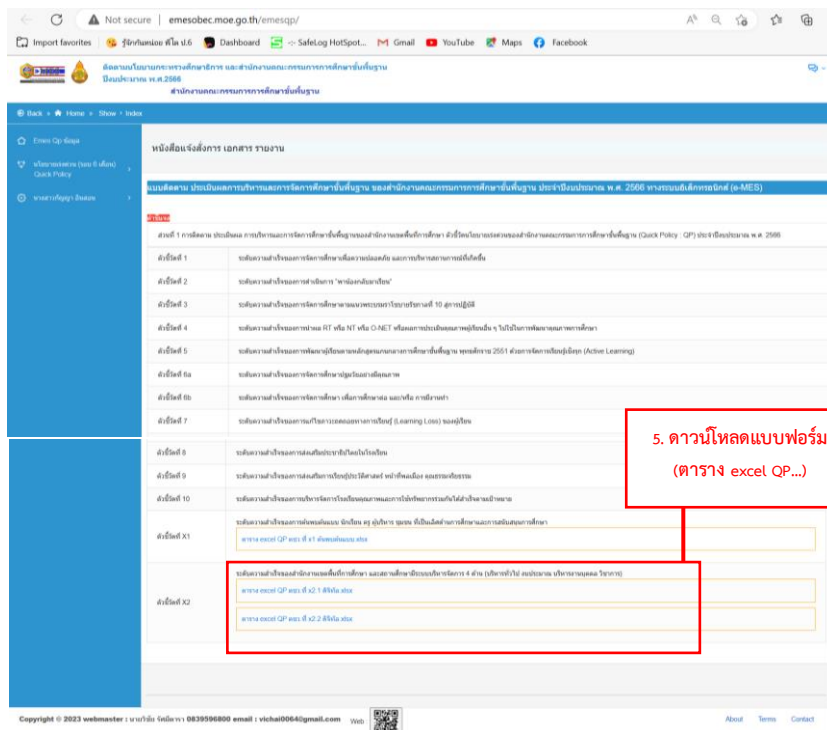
Not secure | emesobec.moe.go.th/emesqp/

Import favorites | รู้จักกันหน่อย ที่ใด ป.6 | Dashboard | SafeLog HotSpot... | Gmail | YouTube | Maps | Facebook

ติดตามนโยบายกระทรวงศึกษาธิการ และสำนักงานคณะกรรมการการศึกษาขั้นพื้นฐาน ปีงบประมาณ พ.ศ.2566
สำนักงานคณะกรรมการการศึกษาขั้นพื้นฐาน

Back • Home • Show • Index

Emes Qp ข้อมูล
นโยบายเร่งด่วน (ระยะ 6 เดือน) Quick Policy
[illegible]

หนังสือแจ้งสั่งการ เอกสาร รายงาน

แบบติดตาม ประเมินผลการบริหารและการจัดการศึกษาขั้นพื้นฐาน ของสำนักงานคณะกรรมการการศึกษาขั้นพื้นฐาน ประจำปีงบประมาณ พ.ศ. 2566 ทางระบบอิเล็กทรอนิกส์ (e-MES)

คำชี้แจง

ส่วนที่ 1 การติดตาม ประเมินผล การบริหารและการจัดการศึกษาขั้นพื้นฐานของสำนักงานเขตพื้นที่การศึกษา ตัวชี้วัดนโยบายเร่งด่วนของสำนักงานคณะกรรมการการศึกษาขั้นพื้นฐาน (Quick Policy : QP) ประจำปีงบประมาณ พ.ศ. 2566

| | |
|---|---|
| ตัวชี้วัดที่ 1 | ระดับความสำเร็จของการจัดการศึกษาเพื่อความปลอดภัย และการบริหารสถานการณ์ที่เกิดขึ้น |
| ตัวชี้วัดที่ 2 | ระดับความสำเร็จของการดำเนินการ "พาน้องกลับมาเรียน" |
| ตัวชี้วัดที่ 3 | ระดับความสำเร็จของการจัดการศึกษาตามแนวพระบรมราโชบายรัชกาลที่ 10 สู่การปฏิบัติ |
| ตัวชี้วัดที่ 4 | ระดับความสำเร็จของการนำผล RT หรือ NT หรือ O-NET หรือผลการประเมินคุณภาพผู้เรียนอื่น ๆ ไปใช้ในการพัฒนาคุณภาพการศึกษา |
| ตัวชี้วัดที่ 5 | ระดับความสำเร็จของการพัฒนาผู้เรียนตามหลักสูตรแกนกลางการศึกษาขั้นพื้นฐาน พุทธศักราช 2551 ด้วยการจัดการเรียนรู้เชิงรุก (Active Learning) |
| ตัวชี้วัดที่ 6a | ระดับความสำเร็จของการจัดการศึกษาปฐมวัยอย่างมีคุณภาพ |
| ตัวชี้วัดที่ 6b | ระดับความสำเร็จของการจัดการศึกษา เพื่อการศึกษาต่อ และ/หรือ การมีงานทำ |
| ตัวชี้วัดที่ 7 | ระดับความสำเร็จของการแก้ไขภาวะถดถอยทางการเรียนรู้ (Learning Loss) ของผู้เรียน |
| ตัวชี้วัดที่ 8 | ระดับความสำเร็จของการส่งเสริมประชาธิปไตยในโรงเรียน |
| ตัวชี้วัดที่ 9 | ระดับความสำเร็จของการส่งเสริมการเรียนรู้ประวัติศาสตร์ หน้าที่พลเมือง ศีลธรรม |
| ตัวชี้วัดที่ 10 | ระดับความสำเร็จของการบริหารจัดการโรงเรียนคุณภาพและการใช้ทรัพยากรร่วมกันได้สำเร็จตามเป้าหมาย |
| ตัวชี้วัดที่ X1 | ระดับความสำเร็จของการต้นแบบ นักเรียน ครู ผู้บริหาร ชุมชน ที่เป็นผลสำเร็จการศึกษาและการสนับสนุนการศึกษา<br>ตาราง excel QP ตชว ที่ x1 ต้นแบบ.xlsx |
| ตัวชี้วัดที่ X2 | ระดับความสำเร็จของสำนักงานเขตพื้นที่การศึกษา และสถานศึกษามีระบบบริหารจัดการ 4 ด้าน (บริหารทั่วไป งบประมาณ บริหารงานบุคคล วิชาการ)<br>ตาราง excel QP ตชว ที่ x2.1 ดิจิทัล.xlsx<br>ตาราง excel QP ตชว ที่ x2.2 ดิจิทัล.xlsx |

5. ดาวน์โหลดแบบฟอร์ม (ตาราง excel QP...)

Copyright © 2023 webmaster : นายวิชัย จัดมีหาร 0839596800 email : vichai0064@gmail.com Web
About Terms Contact